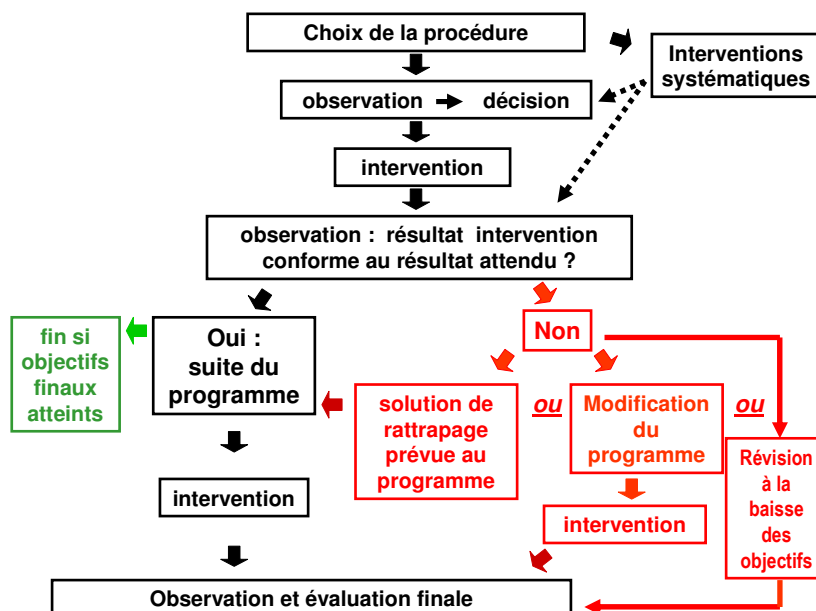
Choix de la procédure

Interventions systématiques

observation ➜ décision

intervention

observation : résultat intervention conforme au résultat attendu ?

fin si objectifs finaux atteints

Oui : suite du programme

Non

solution de rattrapage prévue au programme

ou

Modification du programme

ou

Révision à la baisse des objectifs

intervention

intervention

Observation et évaluation finale